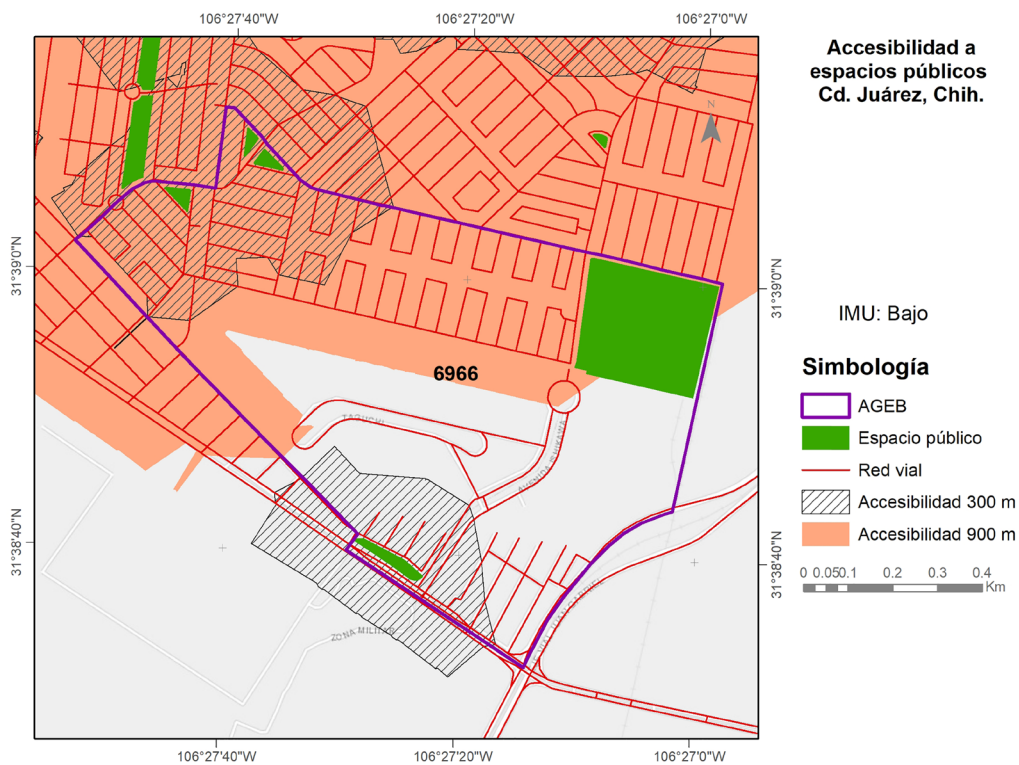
106°27'40"W
106°27'20"W
106°27'0"W

Accesibilidad a espacios públicos Cd. Juárez, Chih.

N

31°39'0"N
31°39'0"N

IMU: Bajo

6966

Simbología

AGEB
Espacio público
Red vial
Accesibilidad 300 m
Accesibilidad 900 m

31°38'40"N
31°38'40"N

0 0.050.1 0.2 0.3 0.4
Km

TAGUCHI
AVENIDA
ZONA MILITAR

106°27'40"W
106°27'20"W
106°27'0"W